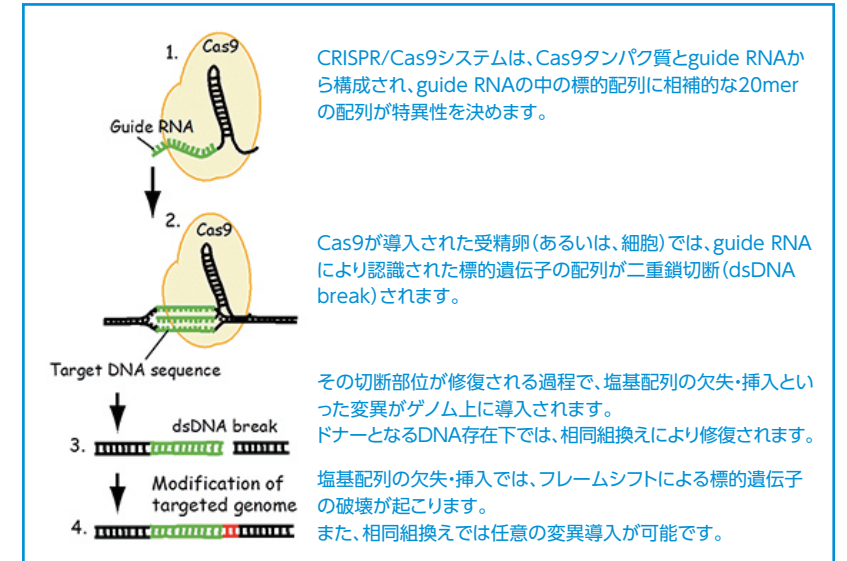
1. Cas9

Guide RNA

CRISPR/Cas9システムは、Cas9タンパク質とguide RNAから構成され、guide RNAの中の標的配列に相補的な20merの配列が特異性を決めます。

2. Cas9

Cas9が導入された受精卵（あるいは、細胞）では、guide RNAにより認識された標的遺伝子の配列が二重鎖切断（dsDNA break）されます。

Target DNA sequence

その切断部位が修復される過程で、塩基配列の欠失・挿入といった変異がゲノム上に導入されます。
ドナーとなるDNA存在下では、相同組換えにより修復されます。

3. dsDNA break

Modification of targeted genome

4.

塩基配列の欠失・挿入では、フレームシフトによる標的遺伝子の破壊が起こります。
また、相同組換えでは任意の変異導入が可能です。